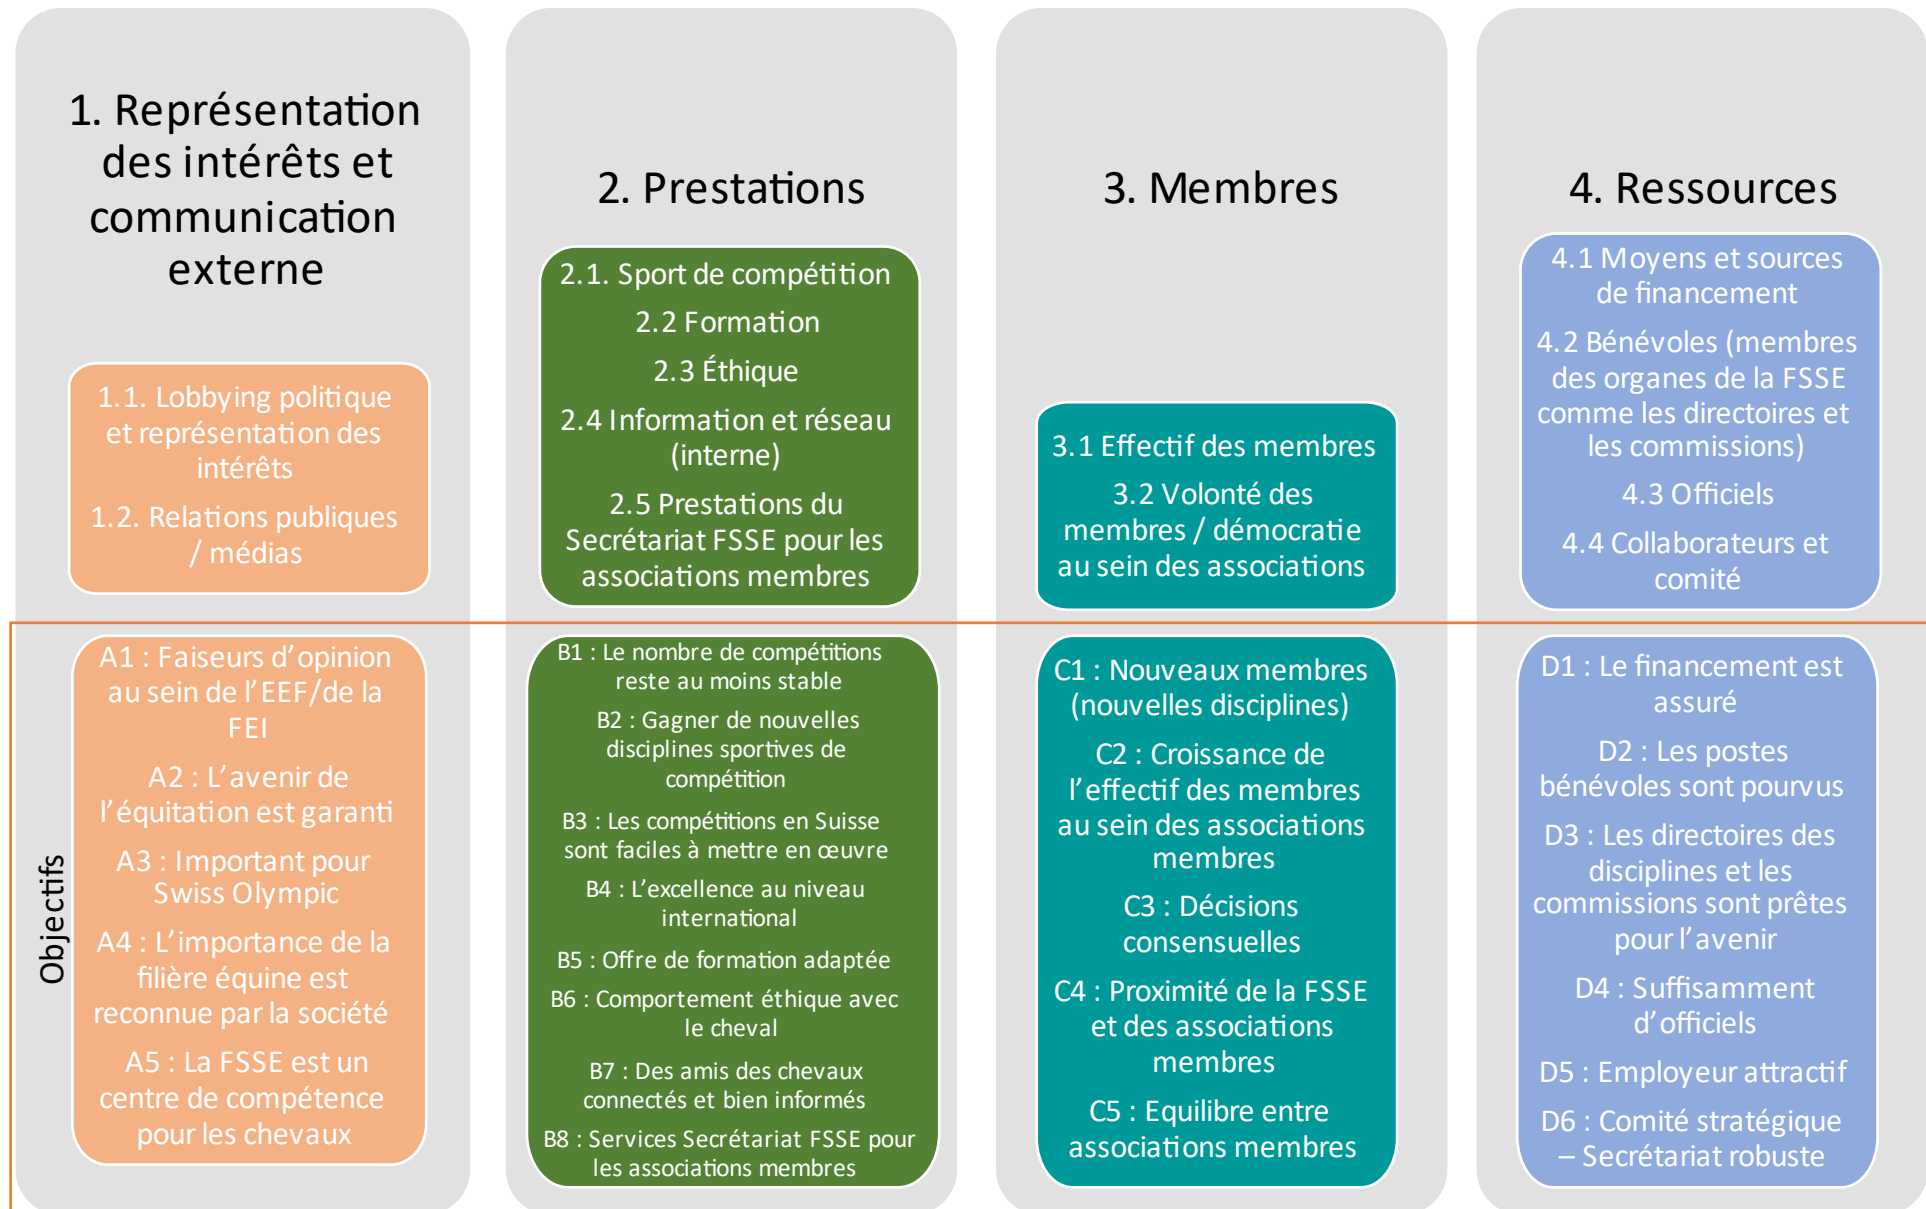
1. Représentation des intérêts et communication externe

1.1. Lobbying politique et représentation des intérêts

1.2. Relations publiques / médias

2. Prestations

2.1. Sport de compétition

2.2 Formation

2.3 Éthique

2.4 Information et réseau (interne)

2.5 Prestations du Secrétariat FSSE pour les associations membres

3. Membres

3.1 Effectif des membres

3.2 Volonté des membres / démocratie au sein des associations

4. Ressources

4.1 Moyens et sources de financement

4.2 Bénévoles (membres des organes de la FSSE comme les directoires et les commissions)

4.3 Officiels

4.4 Collaborateurs et comité

Objectifs

A1 : Faiseurs d'opinion au sein de l'EEF/de la FEI

A2 : L'avenir de l'équitation est garanti

A3 : Important pour Swiss Olympic

A4 : L'importance de la filière équine est reconnue par la société

A5 : La FSSE est un centre de compétence pour les chevaux

B1 : Le nombre de compétitions reste au moins stable

B2 : Gagner de nouvelles disciplines sportives de compétition

B3 : Les compétitions en Suisse sont faciles à mettre en œuvre

B4 : L'excellence au niveau international

B5 : Offre de formation adaptée

B6 : Comportement éthique avec le cheval

B7 : Des amis des chevaux connectés et bien informés

B8 : Services Secrétariat FSSE pour les associations membres

C1 : Nouveaux membres (nouvelles disciplines)

C2 : Croissance de l'effectif des membres au sein des associations membres

C3 : Décisions consensuelles

C4 : Proximité de la FSSE et des associations membres

C5 : Equilibre entre associations membres

D1 : Le financement est assuré

D2 : Les postes bénévoles sont pourvus

D3 : Les directoires des disciplines et les commissions sont prêtes pour l'avenir

D4 : Suffisamment d'officiels

D5 : Employeur attractif

D6 : Comité stratégique – Secrétariat robuste